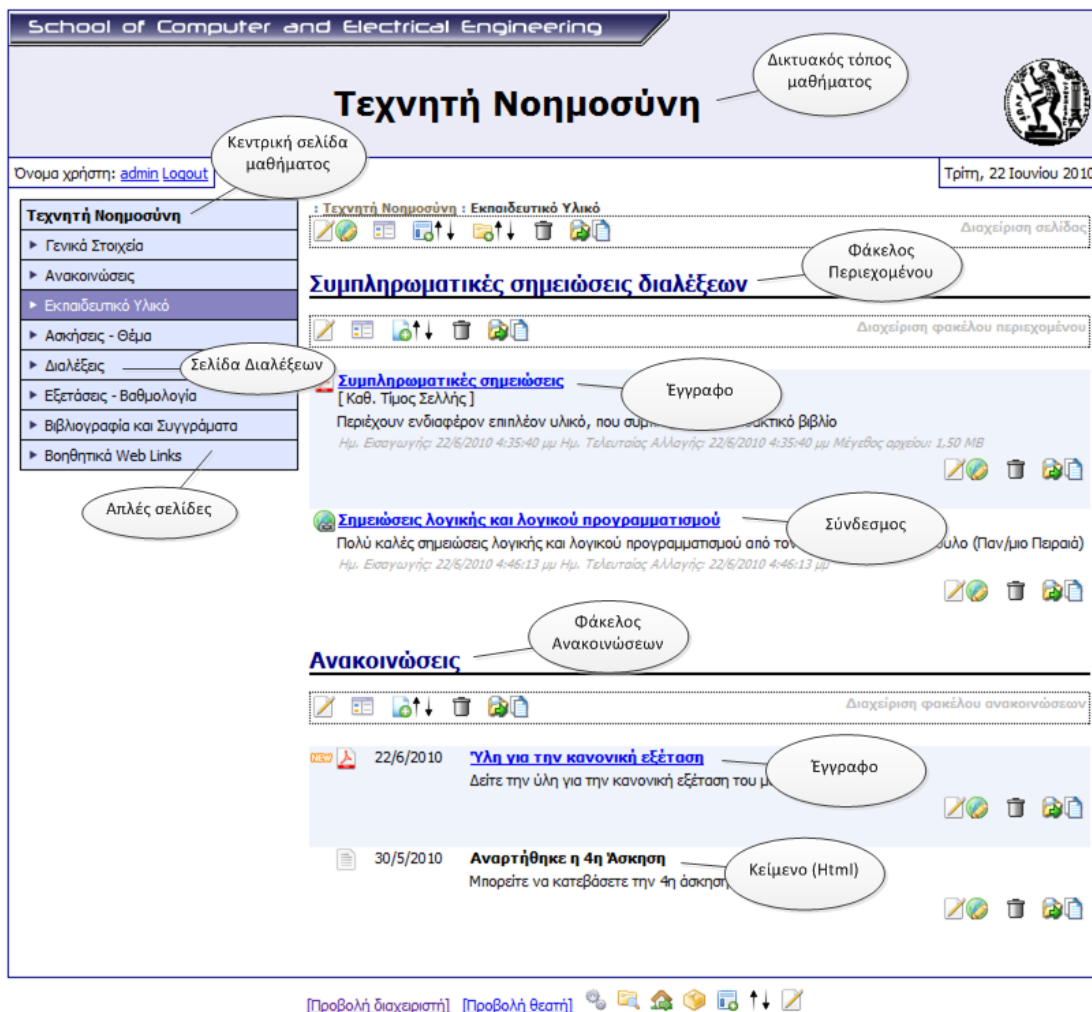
School of Computer and Electrical Engineering

Δικτυακός τόπος μαθήματος

Τεχνητή Νοημοσύνη

Κεντρική σελίδα μαθήματος

Όνομα χρήστη: admin Logout

Τρίτη, 22 Ιουνίου 2010

Τεχνητή Νοημοσύνη
Γενικά Στοιχεία
Ανακοινώσεις
Εκπαιδευτικό Υλικό
Ασκήσεις - Θέμα
Διαλέξεις
Εξετάσεις - Βαθμολογία
Βιβλιογραφία και Συγγράμματα
Βοηθητικά Web Links

Σελίδα Διαλέξεων

Απλές σελίδες

: Τεχνητή Νοημοσύνη : Εκπαιδευτικό Υλικό

Διαχείριση σελίδας

Φάκελος Περιεχομένου

Συμπληρωματικές σημειώσεις διαλέξεων

Διαχείριση φακέλου περιεχομένου

Συμπληρωματικές σημειώσεις
[ Καθ. Τίμος Σελλής ]
Περιέχουν ενδιαφέρον επιπλέον υλικό, που συμπ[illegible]δακτικό βιβλίο
Ημ. Εισαγωγής: 22/6/2010 4:35:40 μμ Ημ. Τελευταίας Αλλαγής: 22/6/2010 4:35:40 μμ Μέγεθος αρχείου: 1,50 MB

Έγγραφο

Σημειώσεις λογικής και λογικού προγραμματισμού
Πολύ καλές σημειώσεις λογικής και λογικού προγραμματισμού από το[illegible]υλο (Παν/μιο Πειραιά)
Ημ. Εισαγωγής: 22/6/2010 4:46:13 μμ Ημ. Τελευταίας Αλλαγής: 22/6/2010 4:46:13 μμ

Σύνδεσμος

Φάκελος Ανακοινώσεων

Ανακοινώσεις

Διαχείριση φακέλου ανακοινώσεων

NEW 22/6/2010 Ύλη για την κανονική εξέταση
Δείτε την ύλη για την κανονική εξέταση του μ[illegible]

Έγγραφο

30/5/2010 Αναρτήθηκε η 4η Άσκηση
Μπορείτε να κατεβάσετε την 4η άσκηση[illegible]

Κείμενο (Html)

[Προβολή διαχειριστή] [Προβολή θεατή]